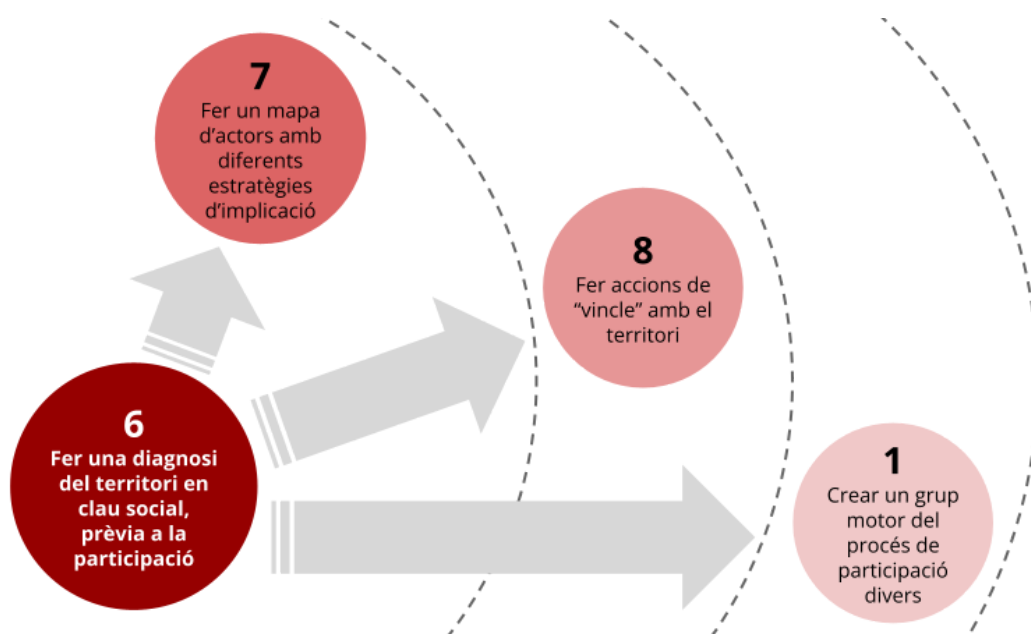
7
Fer un mapa d’actors amb diferents estratègies d’implicació

8
Fer accions de “vincle” amb el territori

6
Fer una diagnosi del territori en clau social, prèvia a la participació

1
Crear un grup motor del procés de participació divers